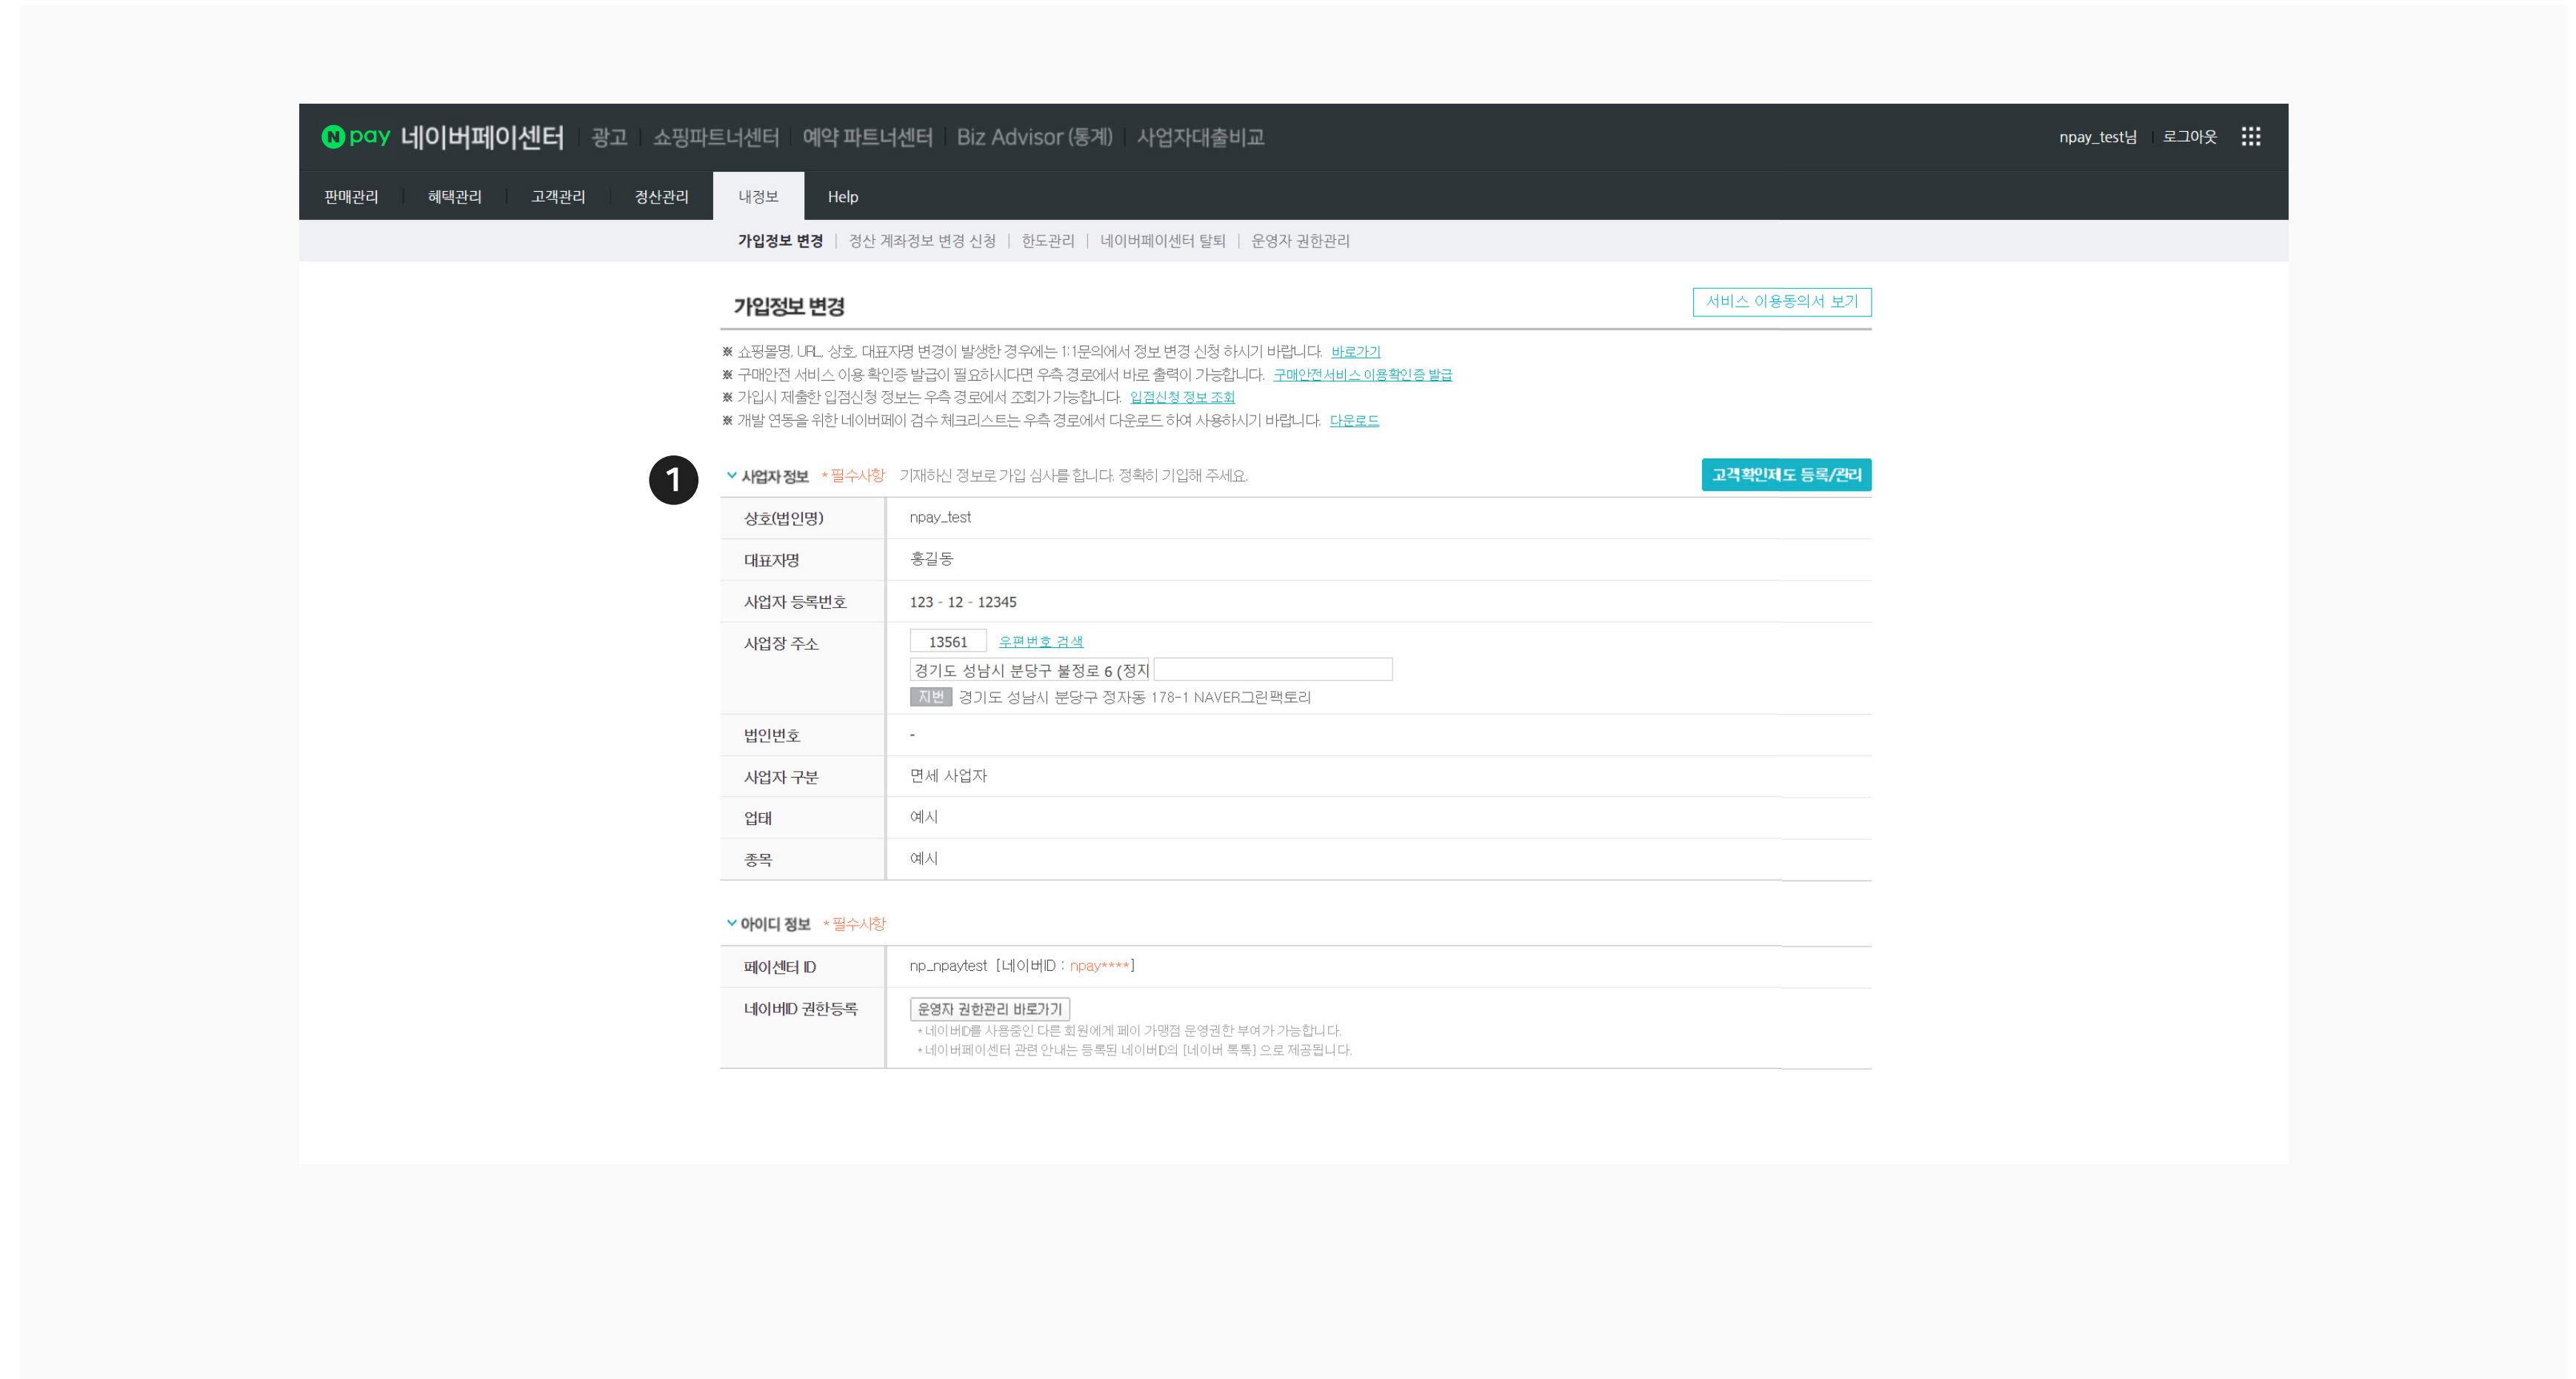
N pay 네이버페이센터 | 광고 | 쇼핑파트너센터 | 예약 파트너센터 | Biz Advisor (통계) | 사업자대출비교

npay_test님 | 로그아웃

판매관리 | 혜택관리 | 고객관리 | 정산관리 | 내정보 | Help

가입정보 변경 | 정산 계좌정보 변경 신청 | 한도관리 | 네이버페이센터 탈퇴 | 운영자 권한관리

가입정보 변경

서비스 이용동의서 보기

※ 쇼핑몰명, URL, 상호, 대표자명 변경이 발생한 경우에는 1:1문의에서 정보 변경 신청 하시기 바랍니다. 바로가기
※ 구매안전 서비스 이용 확인증 발급이 필요하시다면 우측 경로에서 바로 출력이 가능합니다. 구매안전서비스 이용확인증 발급
※ 가입시 제출한 입점신청 정보는 우측 경로에서 조회가 가능합니다. 입점신청 정보 조회
※ 개발 연동을 위한 네이버페이 검수 체크리스트는 우측 경로에서 다운로드 하여 사용하시기 바랍니다. 다운로드

1

사업자 정보 * 필수사항 기재하신 정보로 가입 심사를 합니다. 정확히 기입해 주세요.

고객확인제도 등록/관리

| 상호(법인명) | npay_test |
|---|---|
| 대표자명 | 홍길동 |
| 사업자 등록번호 | 123 - 12 - 12345 |
| 사업장 주소 | 13561 우편번호 검색<br>경기도 성남시 분당구 불정로 6 (정자<br>지번 경기도 성남시 분당구 정자동 178-1 NAVER그린팩토리 |
| 법인번호 | - |
| 사업자 구분 | 면세 사업자 |
| 업태 | 예시 |
| 종목 | 예시 |

아이디 정보 * 필수사항

| 페이센터 ID | np_npaytest [네이버ID : npay****] |
|---|---|
| 네이버ID 권한등록 | 운영자 권한관리 바로가기<br>• 네이버ID를 사용중인 다른 회원에게 페이 가맹점 운영권한 부여가 가능합니다.<br>• 네이버페이센터 관련 안내는 등록된 네이버ID의 [네이버 톡톡] 으로 제공됩니다. |